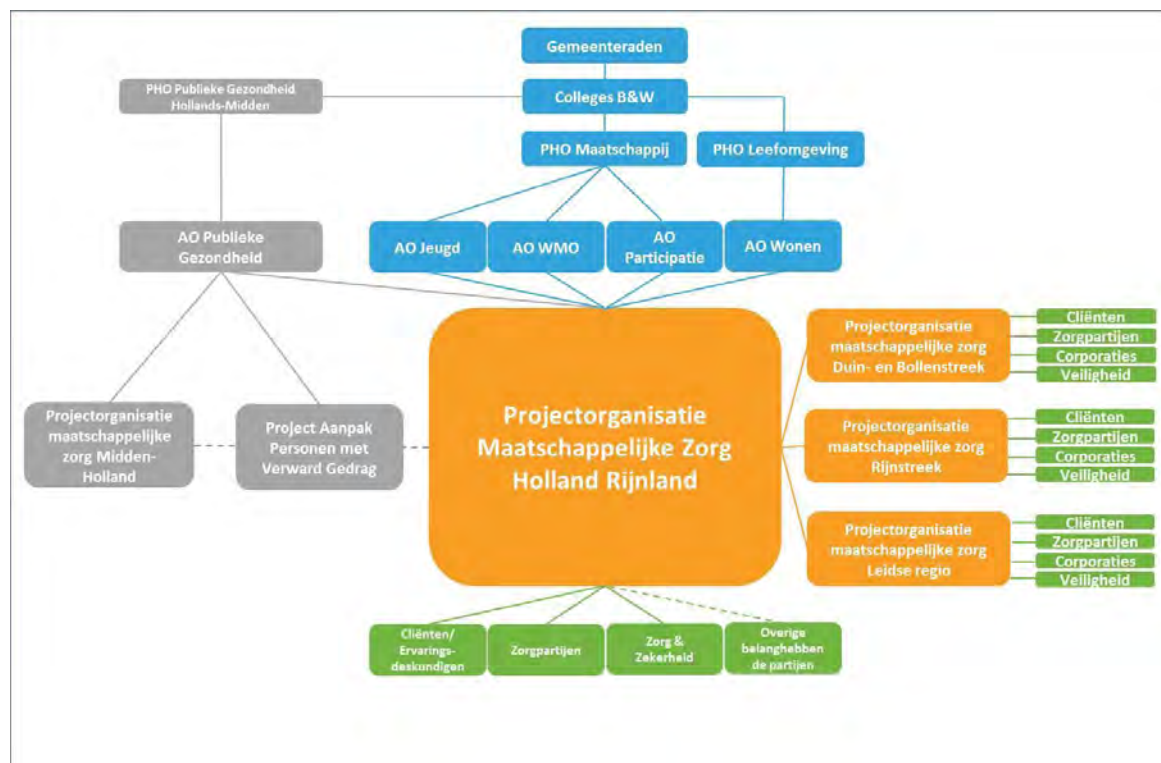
Gemeenteraden

PHO Publieke Gezondheid Hollands-Midden

Colleges B&W

PHO Maatschappij

PHO Leefomgeving

AO Publieke Gezondheid

AO Jeugd

AO WMO

AO Participatie

AO Wonen

Projectorganisatie maatschappelijke zorg Midden-Holland

Project Aanpak Personen met Verward Gedrag

Projectorganisatie Maatschappelijke Zorg Holland Rijnland

Projectorganisatie maatschappelijke zorg Duin- en Bollenstreek

Cliënten
Zorgpartijen
Corporaties
Veiligheid

Projectorganisatie maatschappelijke zorg Rijnstreek

Cliënten
Zorgpartijen
Corporaties
Veiligheid

Projectorganisatie maatschappelijke zorg Leidse regio

Cliënten
Zorgpartijen
Corporaties
Veiligheid

Cliënten/ Ervarings-deskundigen

Zorgpartijen

Zorg & Zekerheid

Overige belanghebben de partijen